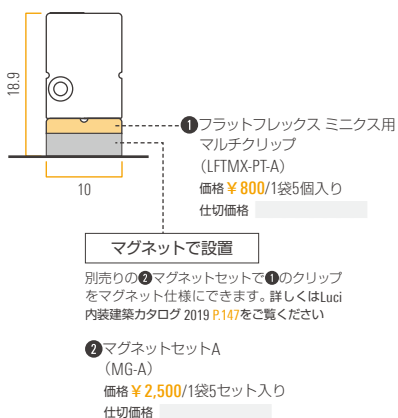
18.9

10

❶フラットフレックス ミニクス用マルチクリップ
(LFTMX-PT-A)
価格￥800/1袋5個入り
仕切価格

マグネットで設置

別売りの❷マグネットセットで❶のクリップをマグネット仕様にできます。詳しくはLuci内装建築カタログ 2019 P.147をご覧ください

❷マグネットセットA
(MG-A)
価格￥2,500/1袋5セット入り
仕切価格